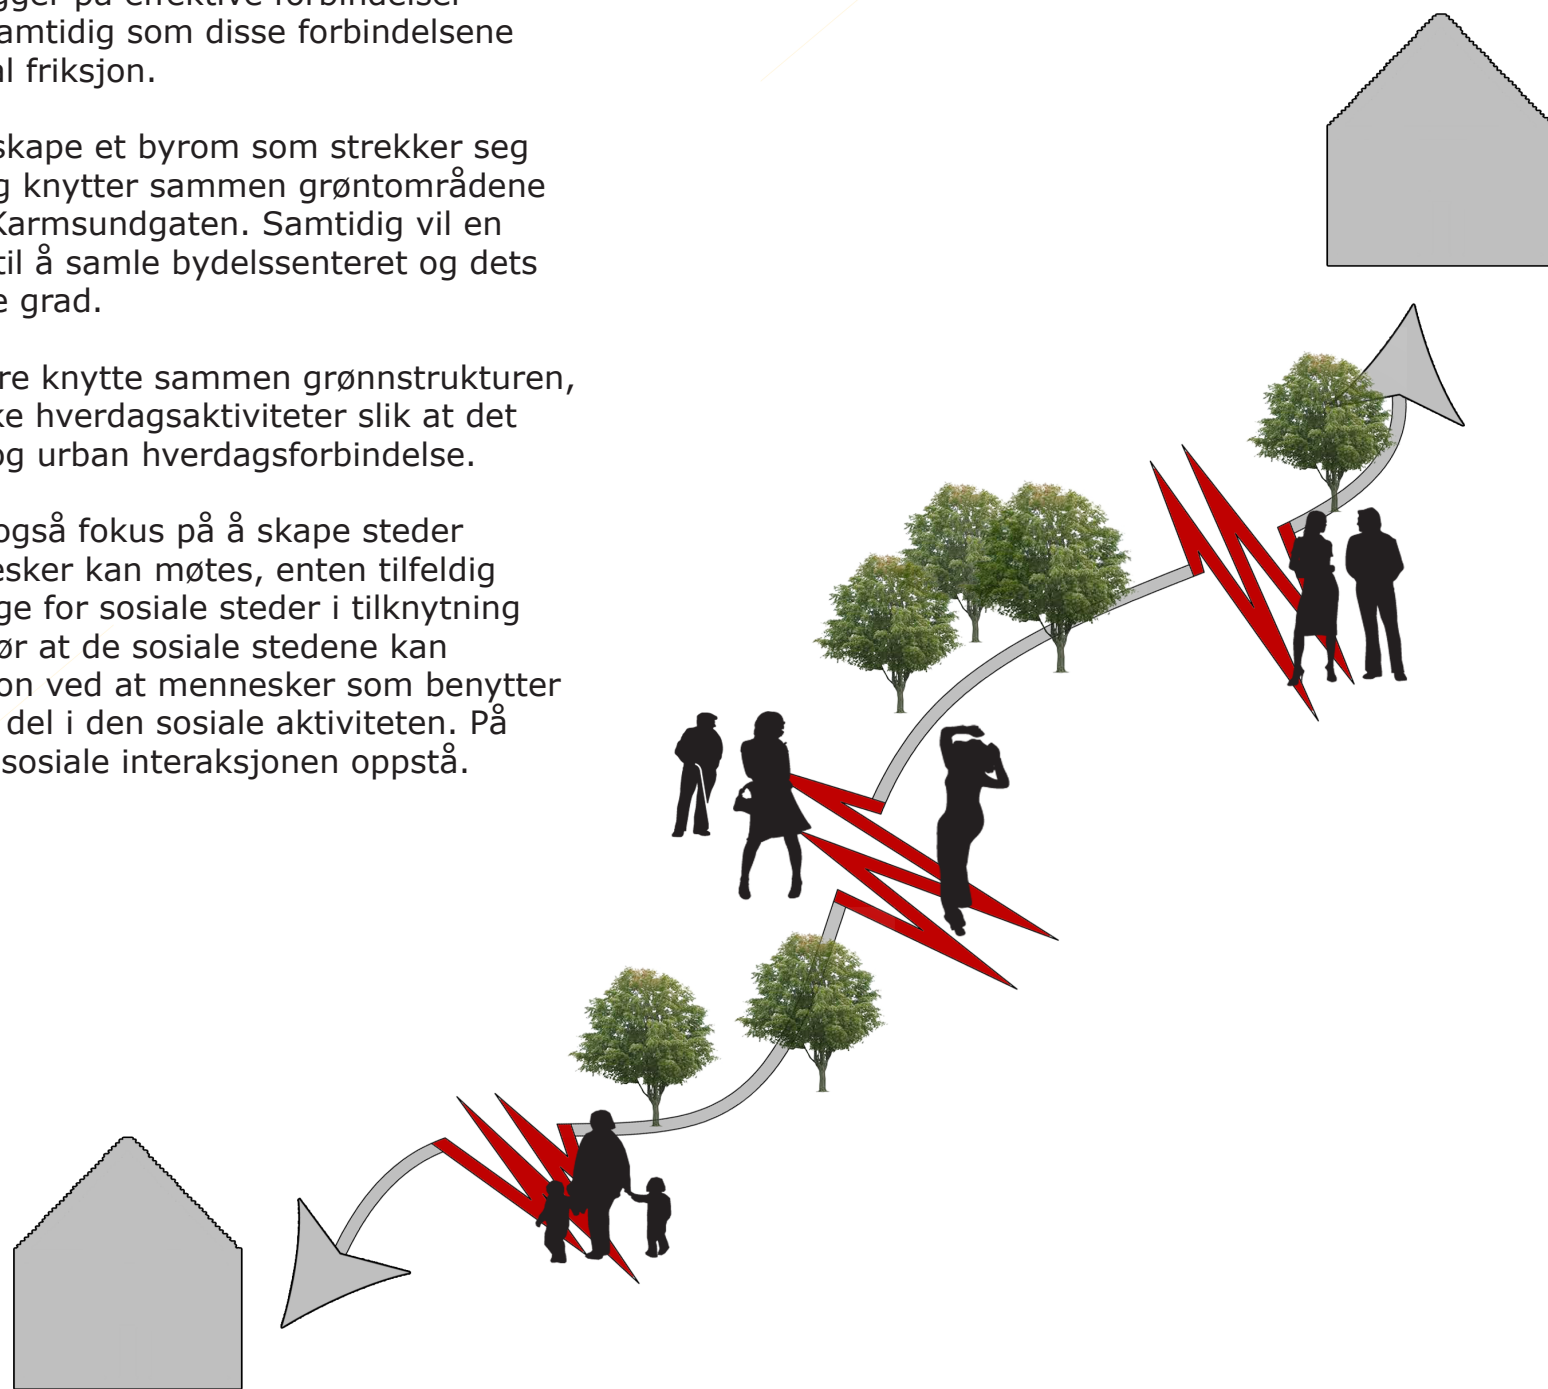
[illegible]gger på effektive forbindelser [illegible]amtidig som disse forbindelsene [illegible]al friksjon.

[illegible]skape et byrom som strekker seg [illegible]g knytter sammen grøntområdene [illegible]Karmsundgaten. Samtidig vil en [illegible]til å samle bydelssenteret og dets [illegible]e grad.

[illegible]re knytte sammen grønnstrukturen, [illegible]ke hverdagsaktiviteter slik at det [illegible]og urban hverdagsforbindelse.

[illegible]også fokus på å skape steder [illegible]esker kan møtes, enten tilfeldig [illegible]ge for sosiale steder i tilknytning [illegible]ør at de sosiale stedene kan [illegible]on ved at mennesker som benytter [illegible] del i den sosiale aktiviteten. På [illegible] sosiale interaksjonen oppstå.